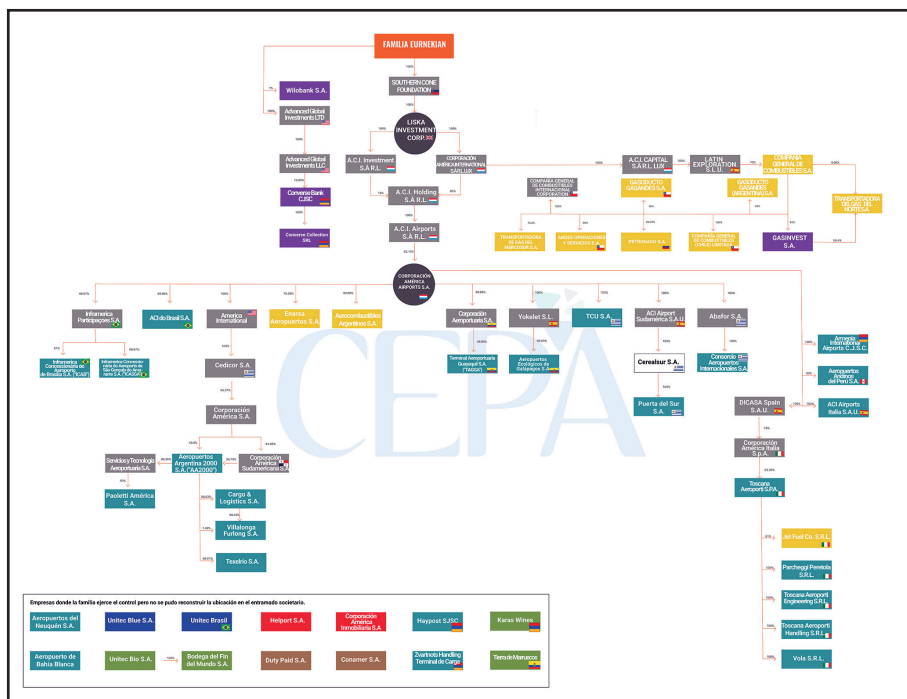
FAMILIA EURNEKIAN

100%

SOUTHERN CONE FOUNDATION

Wilobank S.A.

Advanced Global Investments LTD

100%

Advanced Global Investments LLC

Converse Bank CJSC

Converse Collection SRL

LISKA INVESTMENT CORP.

100%

100%

A.C.I. Investment S.À R.L.

CORPORACIÓN AMÉRICA INTERNATIONAL S.À R.L. LUX

A.C.I. Holding S.À R.L.

A.C.I. Airports S.À R.L.

A.C.I. CAPITAL S.À R.L. LUX

LATIN EXPLORATION S.L.U.

COMPAÑÍA GENERAL DE COMBUSTIBLES S.A.

COMPAÑÍA GENERAL DE COMBUSTIBLES INTERNATIONAL CORPORATION

GASODUCTO GASANDES S.A.

GASODUCTO GASANDES (ARGENTINA) S.A.

TRANSPORTADORA DE GAS DEL NORTE S.A.

TRANSPORTADORA DE GAS DEL MERCOSUR S.A.

GASES OPERACIONES Y SERVICIOS S.A.

PETROMINERA S.A.

COMPAÑÍA GENERAL DE COMBUSTIBLES (CHILE) LIMITADA

GASINVEST S.A.

CORPORACIÓN AMÉRICA AIRPORTS S.A.

Inframerica Participações S.A.

ACI do Brasil S.A.

America International

Enarsa Aeropuertos S.A.

Aerocombustibles Argentinos S.A.

Corporación Aeroportuaria S.A.

Yokelet S.L.

TCU S.A.

ACI Airport Sudamerica S.A.U.

Abafor S.A.

Inframerica Concessionária do Aeroporto de Brasília S.A. ("ICAB")

Inframerica Concessionária do Aeroporto de São Gonçalo do Amarante S.A. ("ICASGA")

Cedicor S.A.

Terminal Aeroportuaria Guayaquil S.A. ("TAGSA")

Aeropuertos Ecológicos de Galápagos S.A.

Cerealsur S.A.

Puerta del Sur S.A.

Consorcio Aeropuertos Internacionales S.A.

Armenia International Airport C.J.S.C.

Aeropuertos Andinos del Perú S.A.

ACI Airports Italia S.A.U.

DICASA Spain S.A.U.

Corporación América S.A.

Corporación America Italia S.p.A.

Toscana Aeroporti S.P.A.

Servicios y Tecnología Aeroportuaria S.A.

Aeropuertos Argentina 2000 S.A. ("AA2000")

Corporación America Sudamericana S.A.

Paoletti América S.A.

Cargo & Logistics S.A.

Villalonga Furlong S.A.

Texelrío S.A.

Jet Fuel Co. S.R.L.

Parcheggi Peretola S.R.L.

Toscana Aeroporti Engineering S.R.L.

Toscana Aeroporti Handling S.R.L.

Vola S.R.L.

Empresas donde la familia ejerce el control pero no se pudo reconstruir la ubicación en el entramado societario.

Aeropuertos del Neuquén S.A.

Unitec Blue S.A.

Unitec Brasil

Helport S.A.

Corporación America Inmobiliaria S.A

Haypost SJSC

Karas Wines

Aeropuerto de Bahía Blanca

Unitec Bio S.A.

Bodega del Fin del Mundo S.A.

Duty Paid S.A.

Conamer S.A.

Zvartnots Handling Terminal de Carga

Tierra de Marruecos